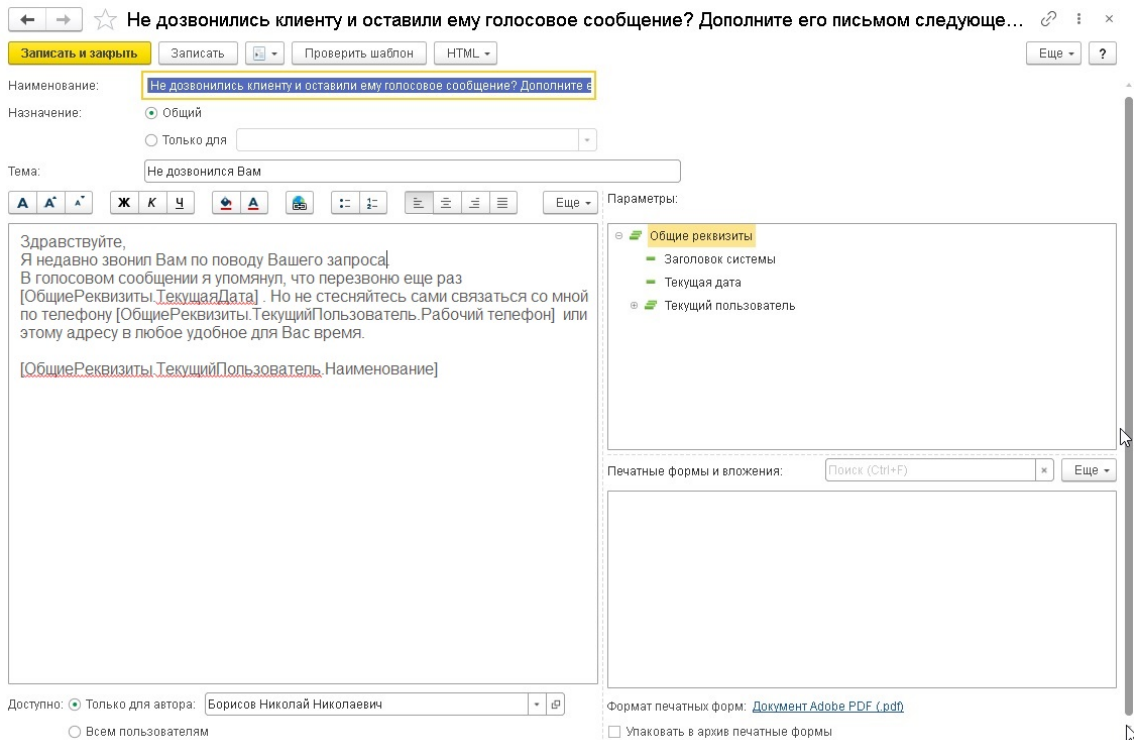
Не дозвонились клиенту и оставили ему голосовое сообщение? Дополните его письмом следующе...

Записать и закрыть | Записать | Проверить шаблон | HTML | Еще | ?

Наименование: Не дозвонились клиенту и оставили ему голосовое сообщение? Дополните е

Назначение: Общий

Только для

Тема: Не дозвонился Вам

А А А Ж К Ч А Еще

Параметры:

Общие реквизиты
Заголовок системы
Текущая дата
Текущий пользователь

Здравствуйте,
Я недавно звонил Вам по поводу Вашего запроса.
В голосовом сообщении я упомянул, что перезвоню еще раз [ОбщиеРеквизиты.ТекущаяДата] . Но не стесняйтесь сами связаться со мной по телефону [ОбщиеРеквизиты.ТекущийПользователь.Рабочий телефон] или этому адресу в любое удобное для Вас время.

[ОбщиеРеквизиты.ТекущийПользователь.Наименование]

Печатные формы и вложения: Поиск (Ctrl+F) Еще

Доступно: Только для автора: Борисов Николай Николаевич

Всем пользователям

Формат печатных форм: Документ Adobe PDF (.pdf)

Упаковать в архив печатные формы